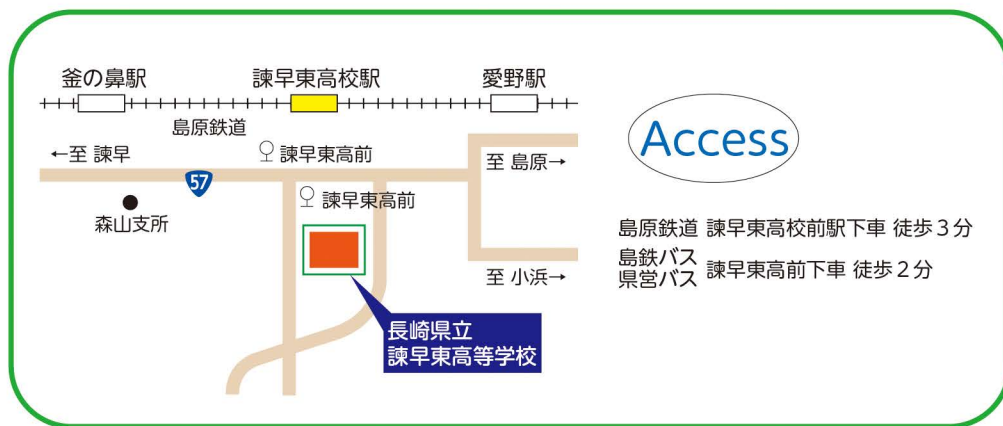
釜の鼻駅
諫早東高校駅
愛野駅
島原鉄道
←至 諫早
諫早東高前
至 島原→
57
諫早東高前
森山支所
至 小浜→
長崎県立
諫早東高等学校

Access

島原鉄道 諫早東高校前駅下車 徒歩３分
島鉄バス
県営バス 諫早東高前下車 徒歩２分